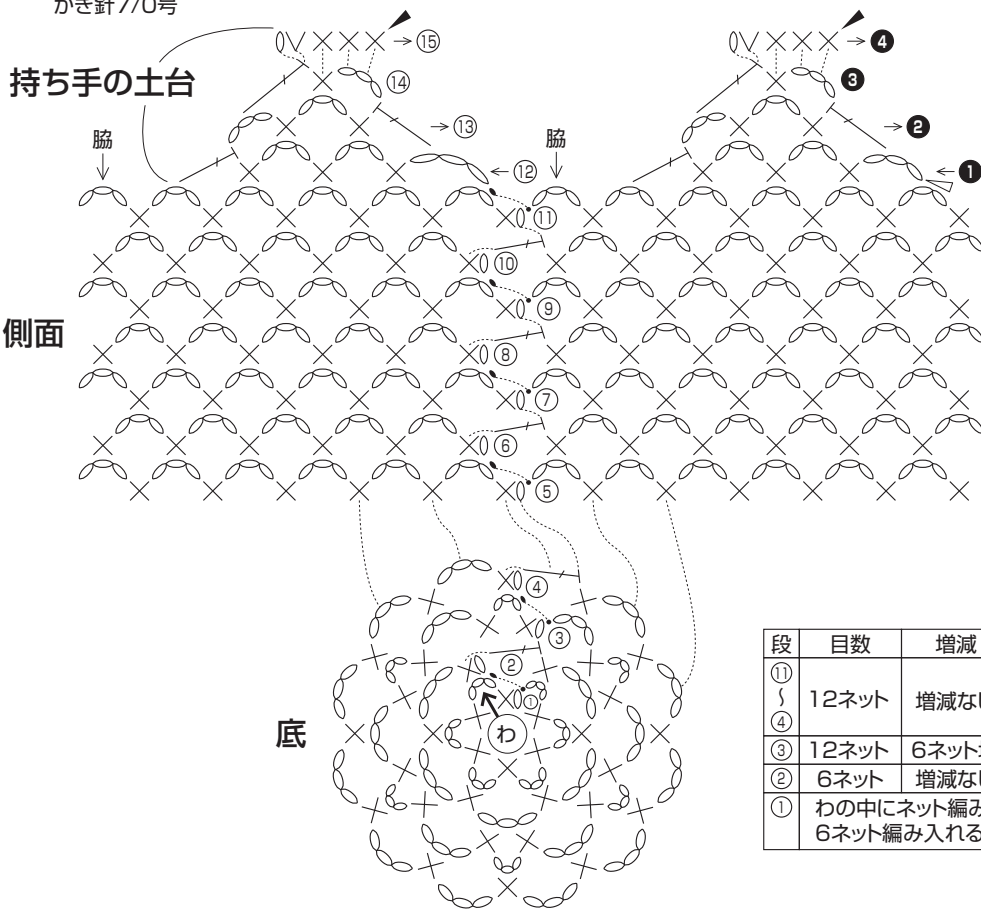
かぎ針7/0号

持ち手の土台

⑮
⑭
⑬
⑫
脇
脇
❹
❸
❷
❶
⑪
⑩
⑨
⑧
⑦
⑥
⑤

側面

④
③
②
①
わ

底

| 段 | 目数 | 増減 |
|---|---|---|
| ⑪ ～ ④ | 12ネット | 増減なし |
| ③ | 12ネット | 6ネット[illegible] |
| ② | 6ネット | 増減なし |
| ① | わの中にネット編み 6ネット編み入れる | |